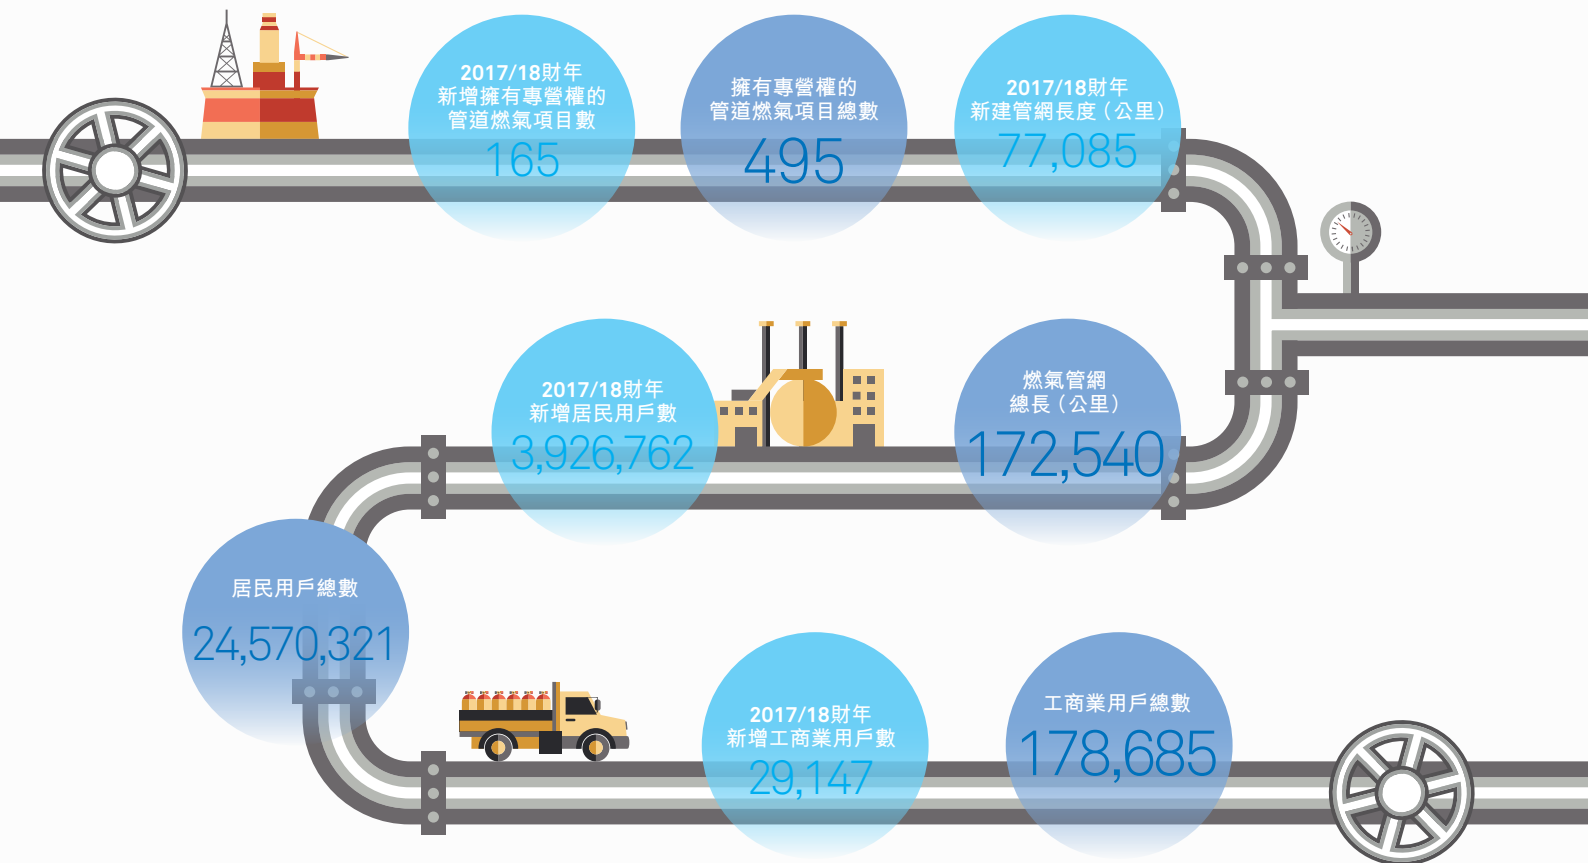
2017/18財年
新增擁有專營權的
管道燃氣項目數

165

擁有專營權的
管道燃氣項目總數

495

2017/18財年
新建管網長度（公里）

77,085

2017/18財年
新增居民用戶數

3,926,762

燃氣管網
總長（公里）

172,540

居民用戶總數

24,570,321

2017/18財年
新增工商業用戶數

29,147

工商業用戶總數

178,685